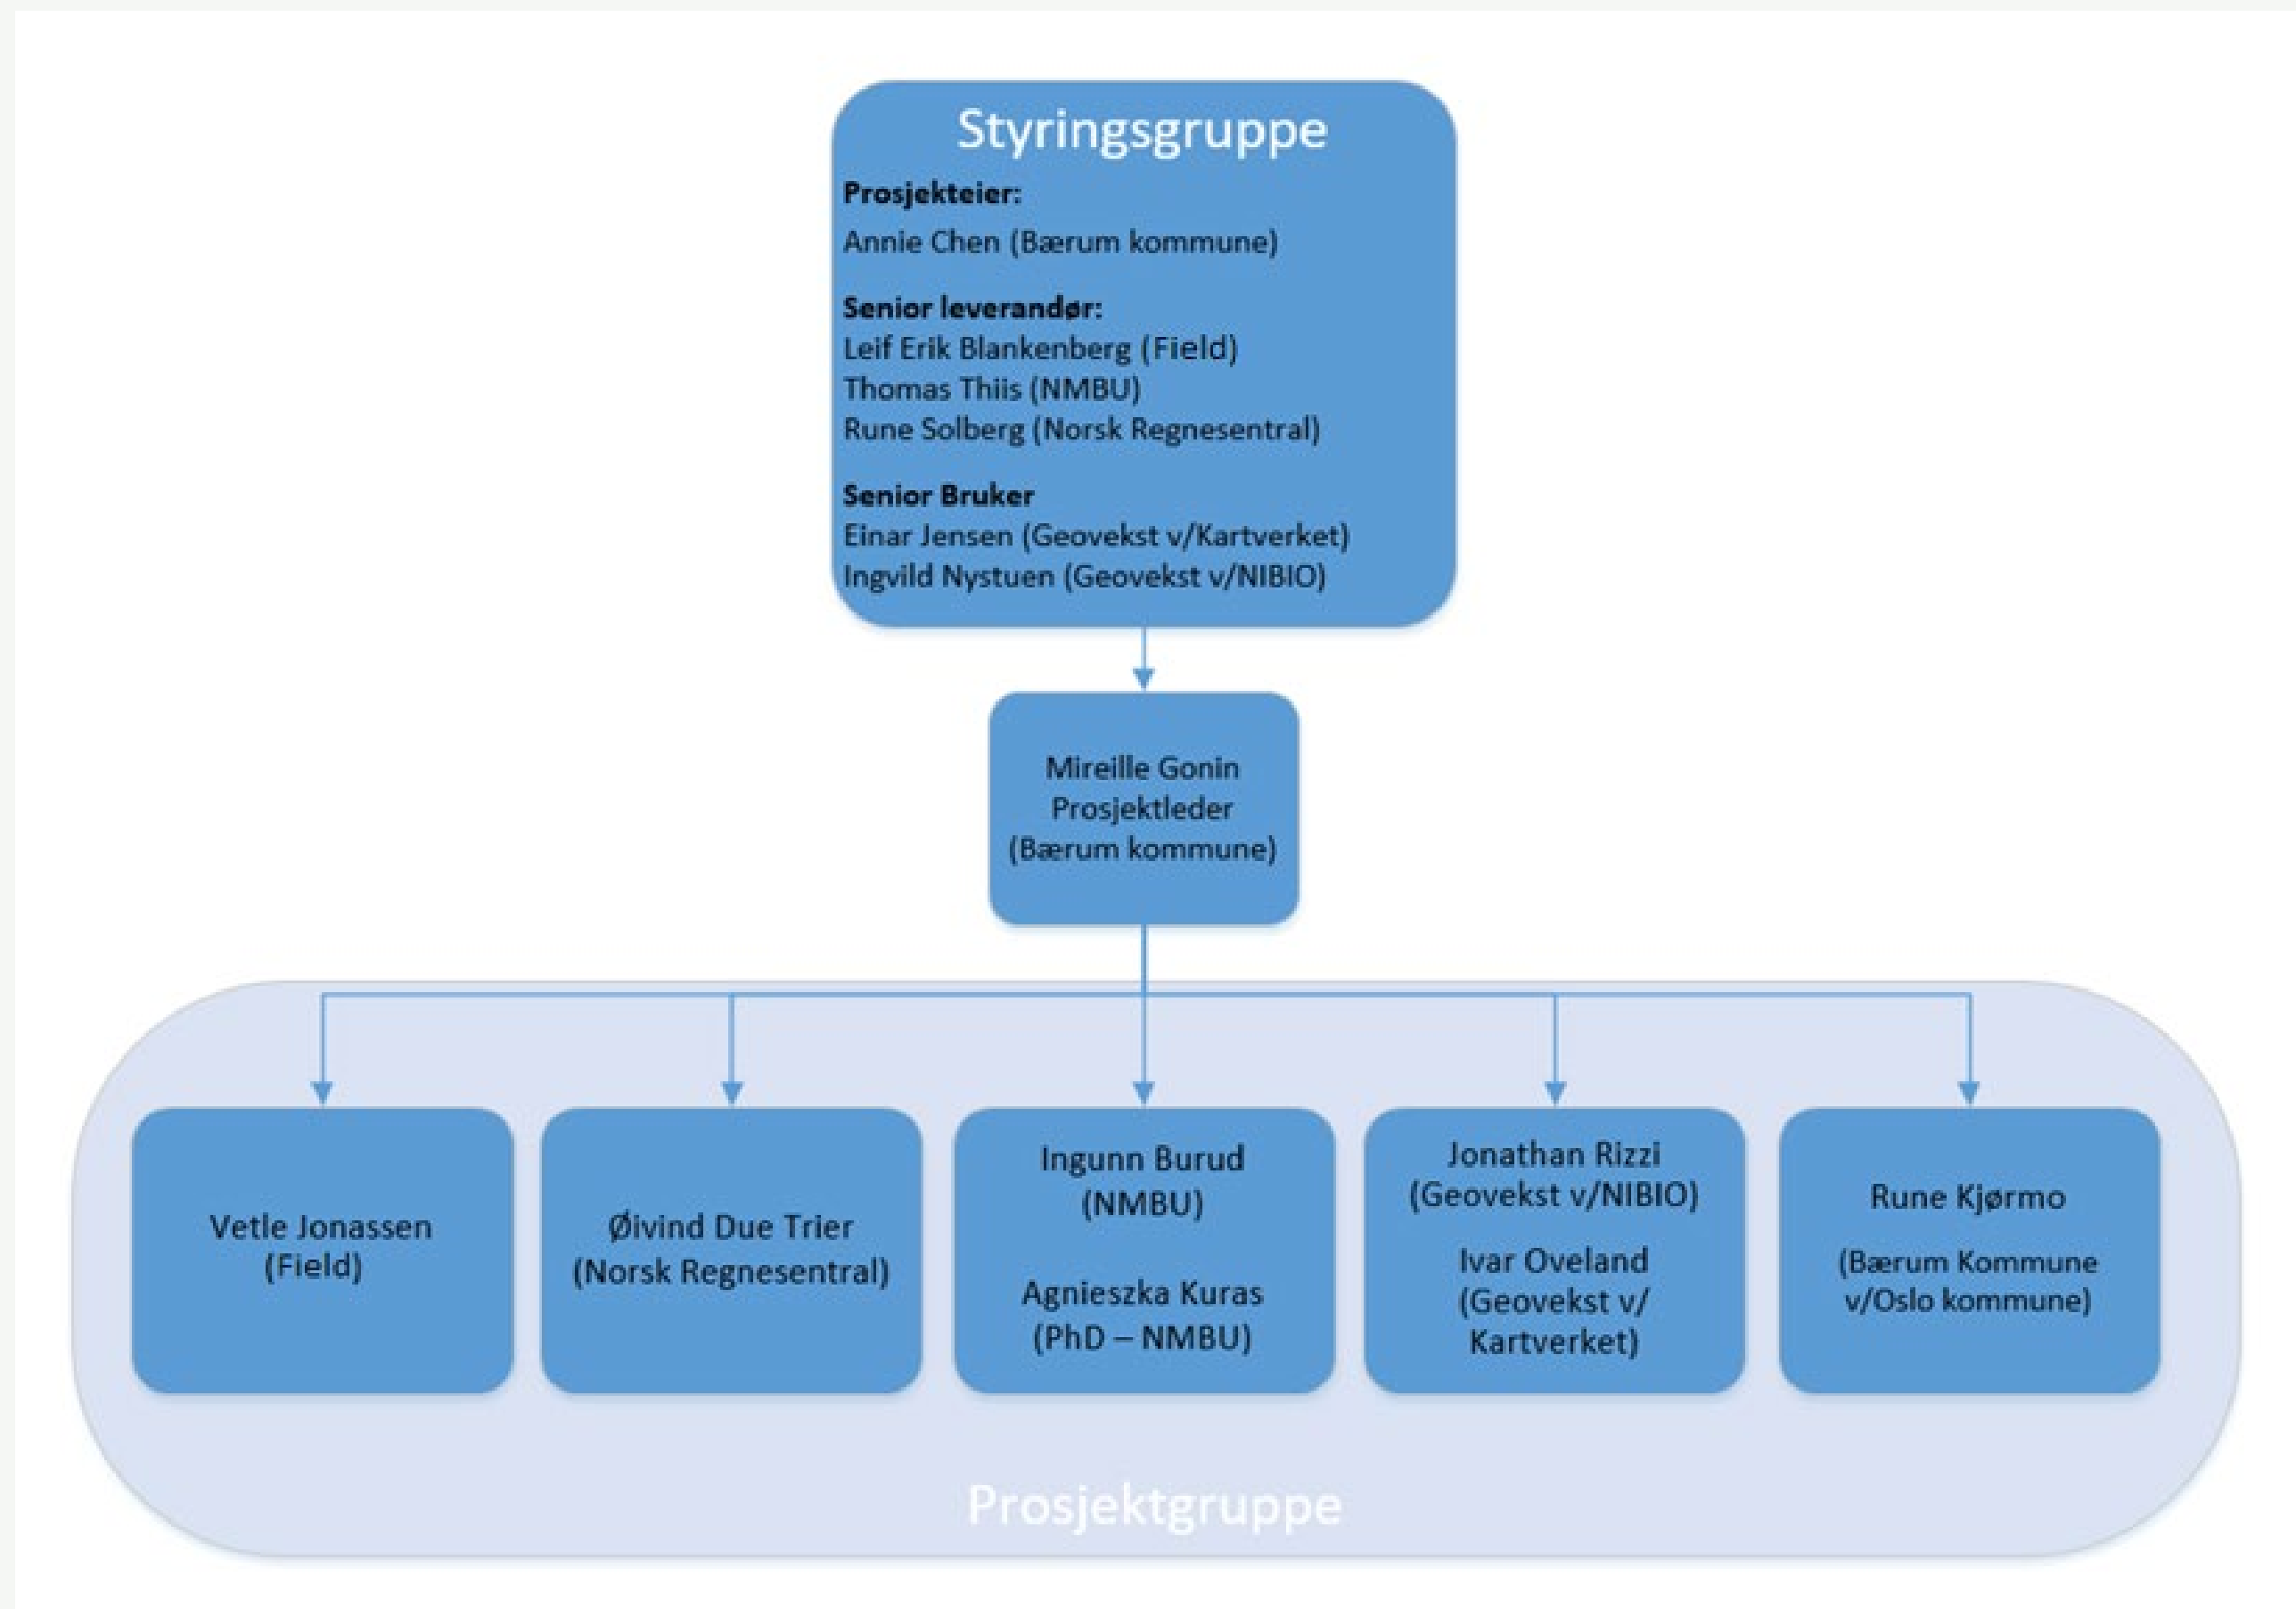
Styringsgruppe

Prosjekteier:
Annie Chen (Bærum kommune)

Senior leverandør:
Leif Erik Blankenberg (Field)
Thomas Thiis (NMBU)
Rune Solberg (Norsk Regnesentral)

Senior Bruker
Einar Jensen (Geovekst v/Kartverket)
Ingvild Nystuen (Geovekst v/NIBIO)

Mireille Gonin
Prosjektleder
(Bærum kommune)

Vetle Jonassen
(Field)

Øivind Due Trier
(Norsk Regnesentral)

Ingunn Burud
(NMBU)

Agnieszka Kuras
(PhD – NMBU)

Jonathan Rizzi
(Geovekst v/NIBIO)

Ivar Oveland
(Geovekst v/ Kartverket)

Rune Kjørmo

(Bærum Kommune v/Oslo kommune)

Prosjektgruppe